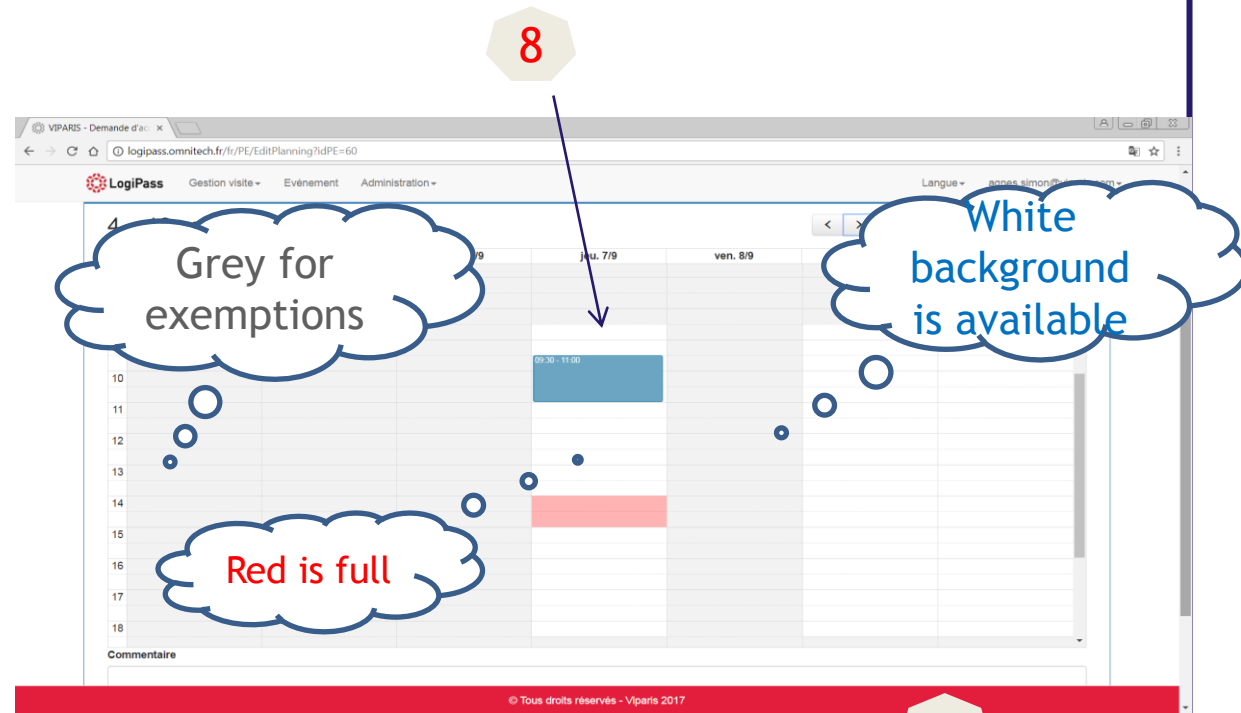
8

VIPARIS - Demande d'ac ×

logipass.omnitech.fr/fr/PE/EditPlanning?idPE=60

LogiPass Gestion visite ▾ Evénement Administration ▾

Langue ▾ agnes.simon@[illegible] ▾

4

<

Grey for exemptions

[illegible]/9 jeu. 7/9 ven. 8/9

White background is available

09:30 - 11:00

10
11
12
13
14
15
16
17
18

Red is full

Commentaire

© Tous droits réservés - Viparis 2017